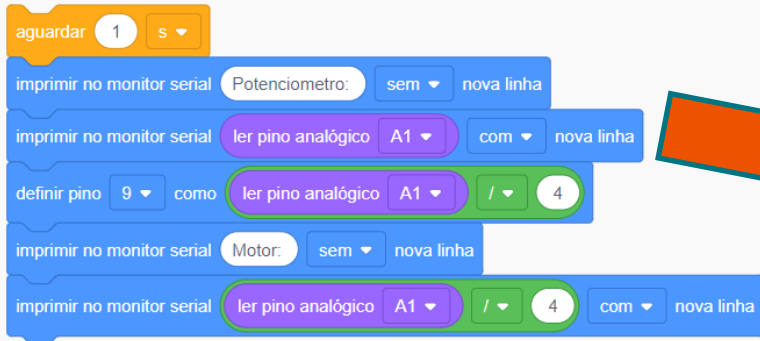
aguardar 1 s

imprimir no monitor serial Potenciometro: sem nova linha

imprimir no monitor serial ler pino analógico A1 com nova linha

definir pino 9 como ler pino analógico A1 / 4

imprimir no monitor serial Motor: sem nova linha

imprimir no monitor serial ler pino analógico A1 / 4 com nova linha